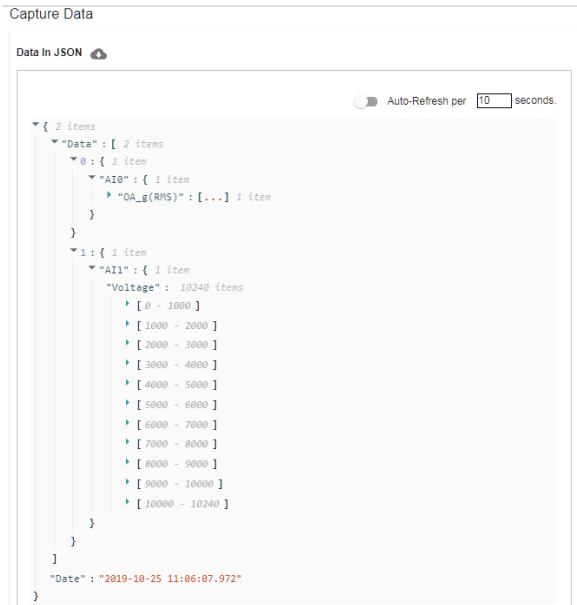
Capture Data

Data In JSON

Auto-Refresh per 10 seconds.

{ 2 items
"Data" : [ 2 items
0 : { 1 item
"AI0" : { 1 item
"OA_g(RMS)" : [...] 1 item
}
}
1 : { 1 item
"AI1" : { 1 item
"Voltage" : 10240 items
[ 0 - 1000 ]
[ 1000 - 2000 ]
[ 2000 - 3000 ]
[ 3000 - 4000 ]
[ 4000 - 5000 ]
[ 5000 - 6000 ]
[ 6000 - 7000 ]
[ 7000 - 8000 ]
[ 8000 - 9000 ]
[ 9000 - 10000 ]
[ 10000 - 10240 ]
}
}
]
"Date" : "2019-10-25 11:06:07.972"
}